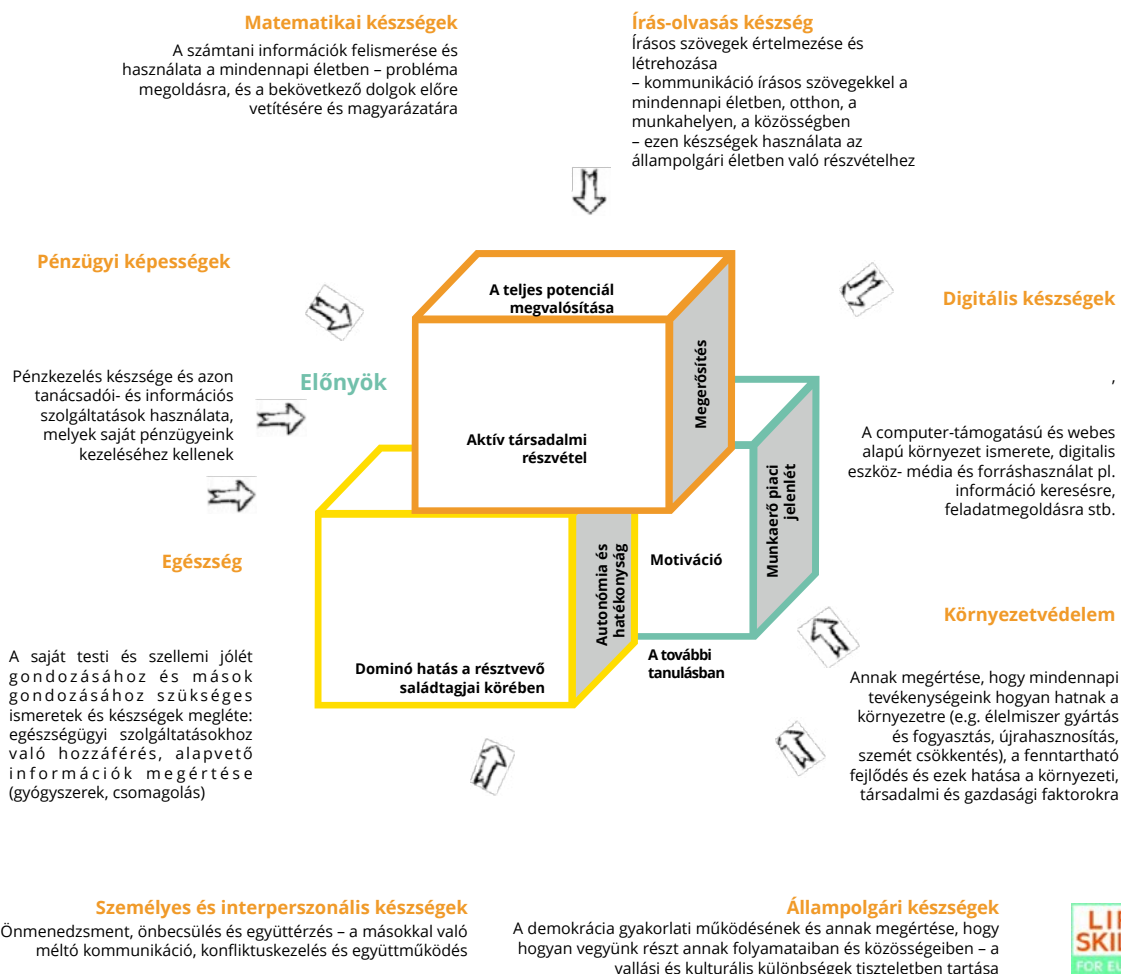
Matematikai készségek

A számtani információk felismerése és használata a mindennapi életben – probléma megoldásra, és a bekövetkező dolgok előre vetítésére és magyarázatára

Írás-olvasás készség

Írásos szövegek értelmezése és létrehozása
– kommunikáció írásos szövegekkel a mindennapi életben, otthon, a munkahelyen, a közösségben
– ezen készségek használata az állampolgári életben való részvételhez

Pénzügyi képességek

Pénzkezelés készsége és azon tanácsadói- és információs szolgáltatások használata, melyek saját pénzügyeink kezeléséhez kellenek

Előnyök

A teljes potenciál megvalósítása

Megerősítés

Aktív társadalmi részvétel

Munkaerő piaci jelenlét

Motiváció

Autonómia és hatékonyság

Dominó hatás a résztvevő saládtagjai körében

A további tanulásban

Digitális készségek

,

A computer-támogatású és webes alapú környezet ismerete, digitalis eszköz- média és forráshasználat pl. információ keresésre, feladatmegoldásra stb.

Egészség

A saját testi és szellemi jólét gondozásához és mások gondozásához szükséges ismeretek és készségek megléte: egészségügyi szolgáltatásokhoz való hozzáférés, alapvető információk megértése (gyógyszerek, csomagolás)

Környezetvédelem

Annak megértése, hogy mindennapi tevékenységeink hogyan hatnak a környezetre (e.g. élelmiszer gyártás és fogyasztás, újrahasznosítás, szemét csökkentés), a fenntartható fejlődés és ezek hatása a környezeti, társadalmi és gazdasági faktorokra

Személyes és interperszonális készségek

Önmenedzsment, önbecsülés és együttérzés – a másokkal való méltó kommunikáció, konfliktuskezelés és együttműködés

Állampolgári készségek

A demokrácia gyakorlati működésének és annak megértése, hogy hogyan vegyünk részt annak folyamataiban és közösségeiben – a vallási és kulturális különbségek tiszteletben tartása

LI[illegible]
SKI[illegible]
FOR E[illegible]